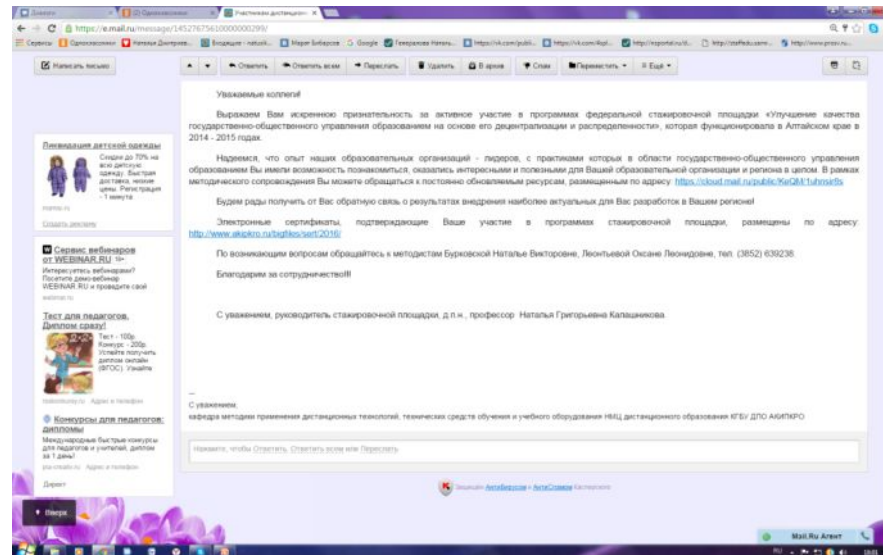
https://e.mail.ru/message/14527675610000000299/

Написать письмо

Ответить Ответить всем Переслать Удалить В архив Спам Переместить Ещё

Уважаемые коллеги!

Выражаем Вам искреннюю признательность за активное участие в программах федеральной стажировочной площадки «Улучшение качества государственно-общественного управления образованием на основе его децентрализации и распределенности», которая функционировала в Алтайском крае в 2014 - 2015 годах.

Надеемся, что опыт наших образовательных организаций - лидеров, с практиками которых в области государственно-общественного управления образованием Вы имели возможность познакомиться, оказались интересными и полезными для Вашей образовательной организации и региона в целом. В рамках методического сопровождения Вы можете обращаться к постоянно обновляемым ресурсам, размещенным по адресу https://cloud.mail.ru/public/KeQM/1uhnsrf5s

Будем рады получить от Вас обратную связь о результатах внедрения наиболее актуальных для Вас разработок в Вашем регионе!

Электронные сертификаты, подтверждающие Ваше участие в программах стажировочной площадки, размещены по адресу: http://www.akipkro.ru/bigfiles/sert/2016/

По возникающим вопросам обращайтесь к методистам Бурковской Наталье Викторовне, Леонтьевой Оксане Леонидовне, тел. (3852) 639238.

Благодарим за сотрудничество!!!

С уважением, руководитель стажировочной площадки, д.п.н., профессор Наталья Григорьевна Калашникова

--
С уважением,
кафедра методики применения дистанционных технологий, технических средств обучения и учебного оборудования НМЦ дистанционного образования КГБУ ДПО АКИПКРО

Нажмите, чтобы Ответить, Ответить всем или Переслать

Ликвидация детской одежды
Скидки до 70% на всю детскую одежду. Быстрая доставка, низкие цены. Регистрация - 1 минута

Сервис вебинаров от WEBINAR.RU 16+
Интересуетесь вебинарами? Посетите демо-вебинар WEBINAR.RU и проведите свой

Тест для педагогов. Диплом сразу!
Тест - 100р. Конкурс - 200р. Успейте получить диплом онлайн (ФГОС). Узнайте

Конкурсы для педагогов: дипломы
Международные быстрые конкурсы для педагогов и учителей, диплом за 1 день!

Директ

Вверх

Mail.Ru Агент